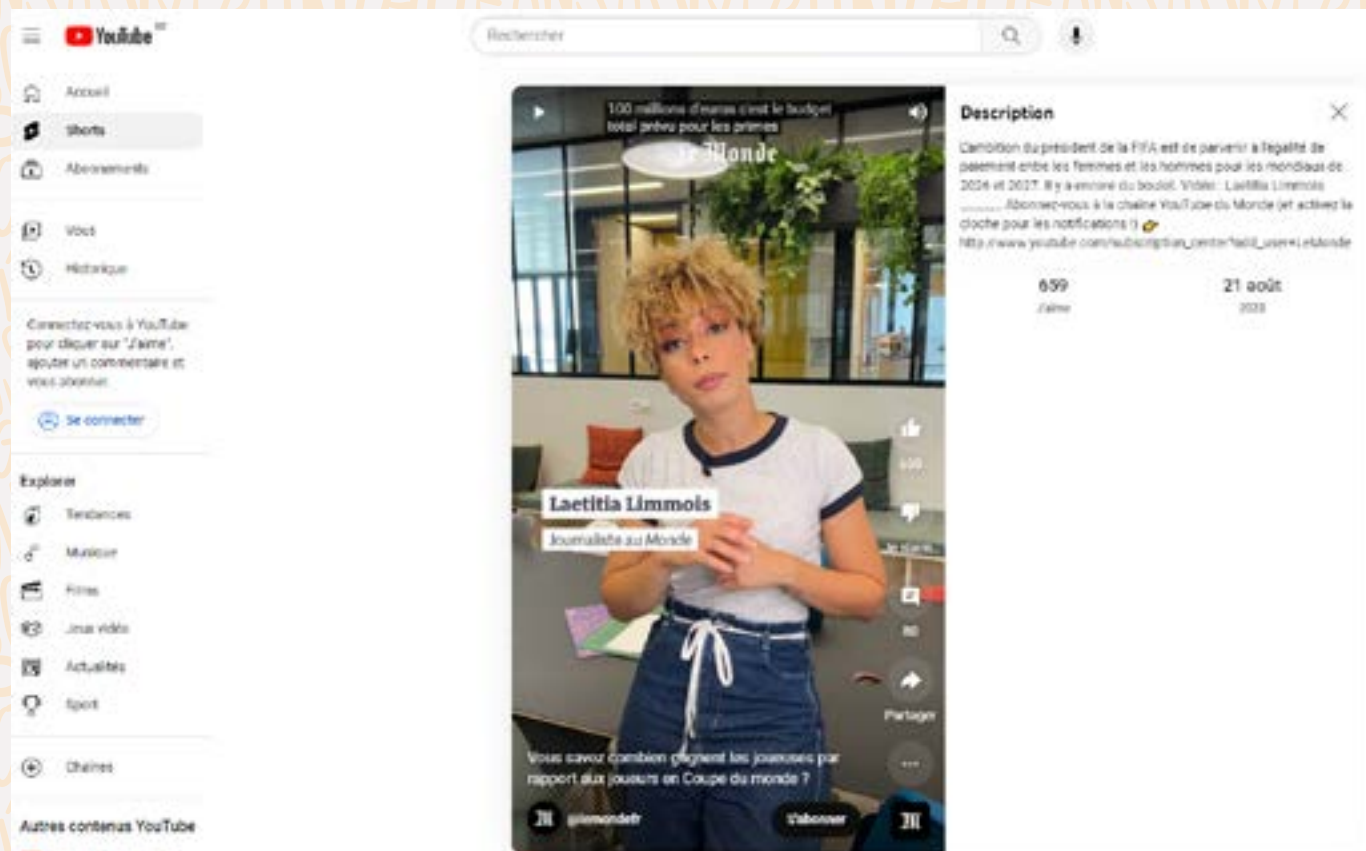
YouTube FR

Rechercher

Accueil
Shorts
Abonnements

Vous
Historique

Connectez-vous à YouTube pour cliquer sur "J'aime", ajouter un commentaire et vous abonner.

Se connecter

Explorer
Tendances
Musique
Films
Jeux vidéo
Actualités
Sport

Chaînes

Autres contenus YouTube

100 millions d'euros c'est le budget total prévu pour les primes

Le Monde

Laetitia Limmois
Journaliste au Monde

Vous savez combien gagnent les joueuses par rapport aux joueurs en Coupe du monde ?

@lemondefr

S'abonner

659

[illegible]

80

Partager

Description

L'ambition du président de la FIFA est de parvenir à l'égalité de paiement entre les femmes et les hommes pour les mondiaux de 2026 et 2027. Il y a encore du boulot. Vidéo : Laetitia Limmois ______ Abonnez-vous à la chaîne YouTube du Monde (et activez la cloche pour les notifications !) 👉 http://www.youtube.com/subscription_center?add_user=LeMonde

659
J'aime

21 août
2023